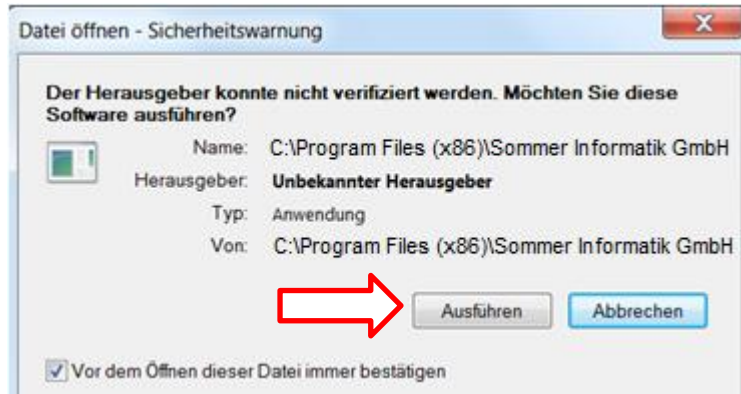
Datei öffnen - Sicherheitswarnung

X

Der Herausgeber konnte nicht verifiziert werden. Möchten Sie diese Software ausführen?

Name: C:\Program Files (x86)\Sommer Informatik GmbH

Herausgeber: Unbekannter Herausgeber

Typ: Anwendung

Von: C:\Program Files (x86)\Sommer Informatik GmbH

Ausführen

Abbrechen

Vor dem Öffnen dieser Datei immer bestätigen